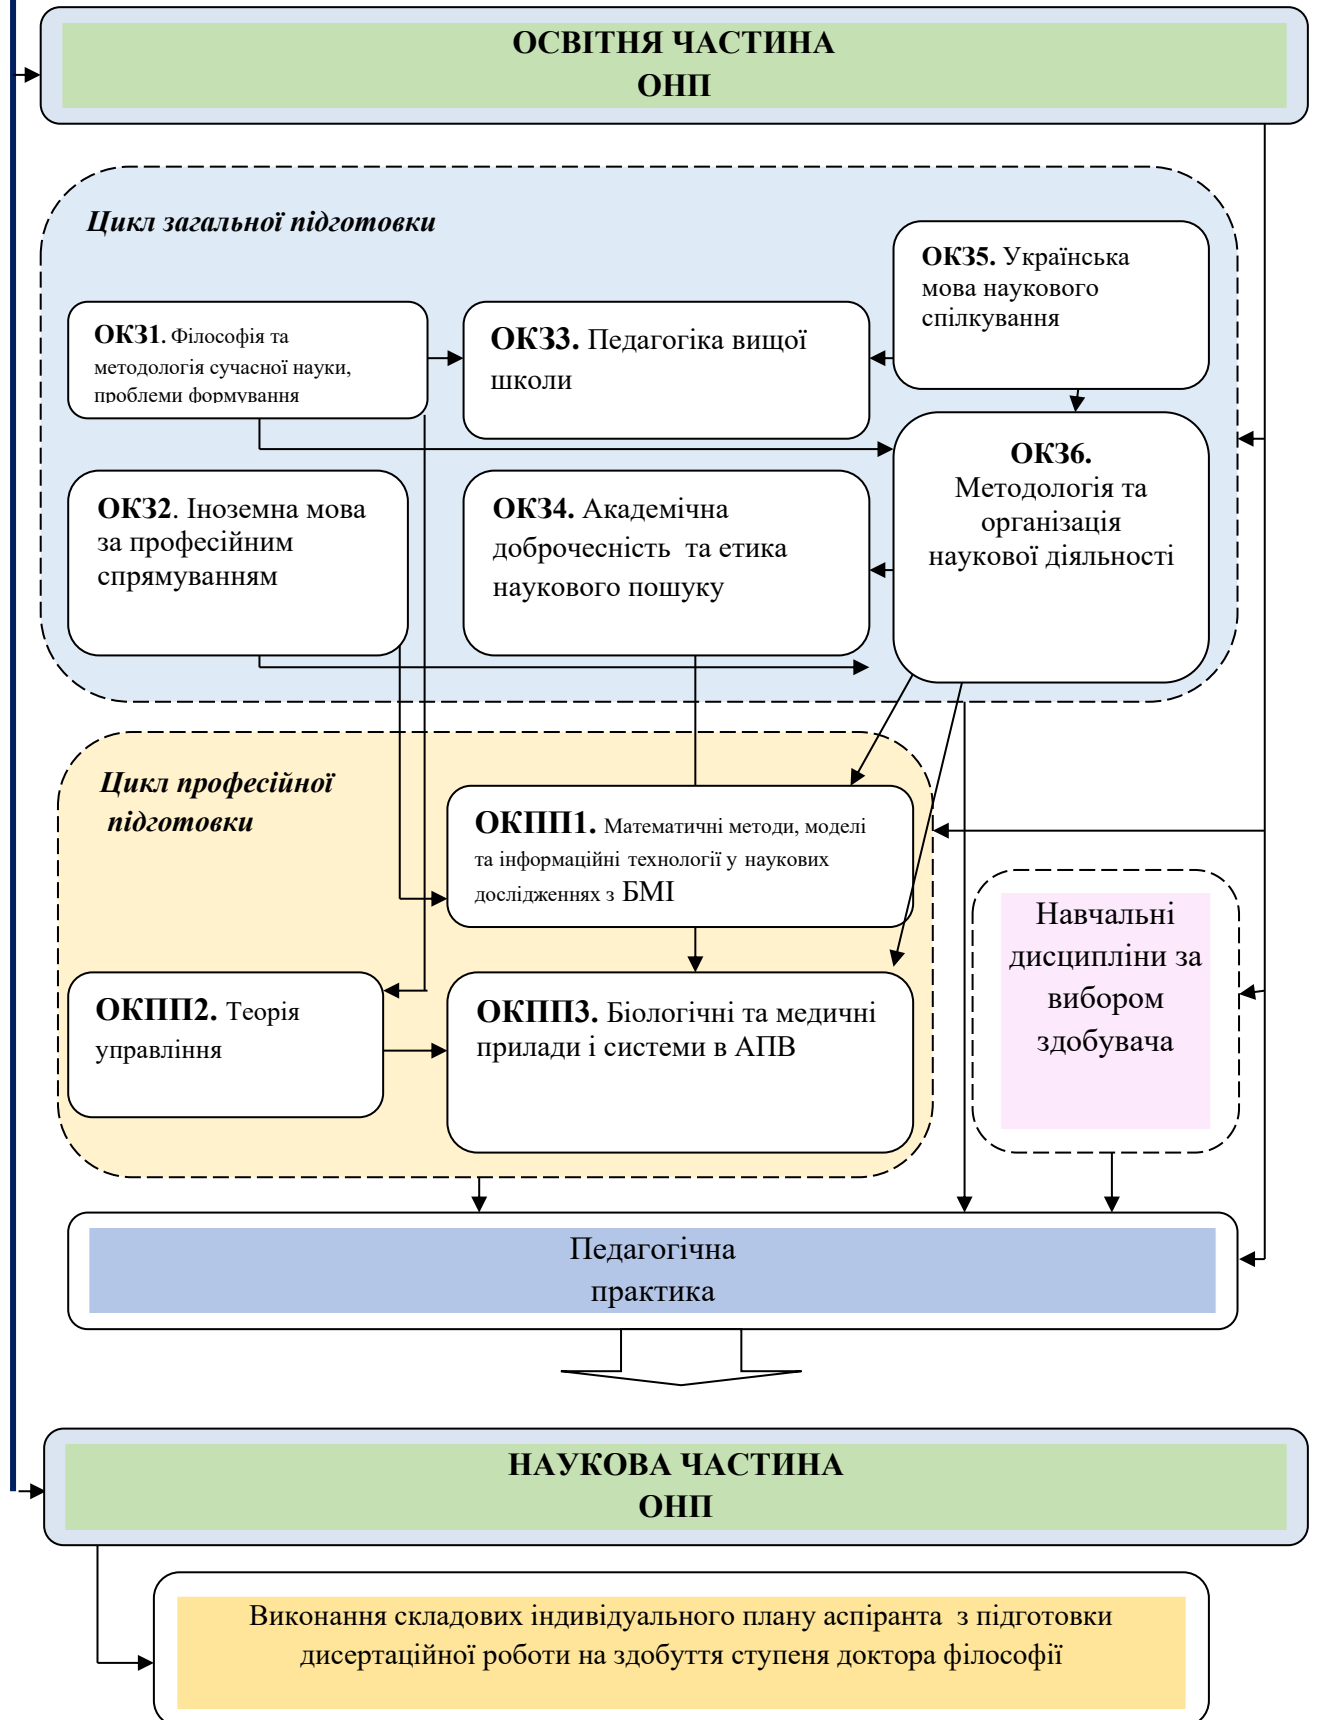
ОСВІТНЯ ЧАСТИНА
ОНП

Цикл загальної підготовки

ОКЗ1. Філософія та методологія сучасної науки, проблеми формування

ОКЗ3. Педагогіка вищої школи

ОКЗ5. Українська мова наукового спілкування

ОКЗ6. Методологія та організація наукової діяльності

ОКЗ2. Іноземна мова за професійним спрямуванням

ОКЗ4. Академічна доброчесність та етика наукового пошуку

Цикл професійної підготовки

ОКПП1. Математичні методи, моделі та інформаційні технології у наукових дослідженнях з БМІ

ОКПП2. Теорія управління

ОКПП3. Біологічні та медичні прилади і системи в АПВ

Навчальні дисципліни за вибором здобувача

Педагогічна практика

НАУКОВА ЧАСТИНА
ОНП

Виконання складових індивідуального плану аспіранта з підготовки дисертаційної роботи на здобуття ступеня доктора філософії